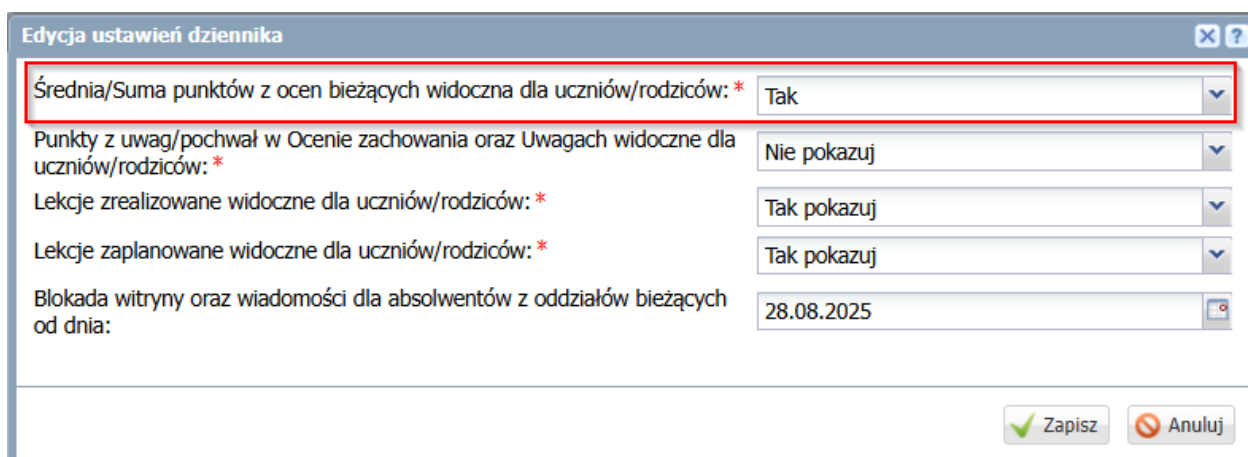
Edycja ustawień dziennika

Średnia/Suma punktów z ocen bieżących widoczna dla uczniów/rodziców: * | Tak

Punkty z uwag/pochwał w Ocenie zachowania oraz Uwagach widoczne dla uczniów/rodziców: * | Nie pokazuj

Lekcje zrealizowane widoczne dla uczniów/rodziców: * | Tak pokazuj

Lekcje zaplanowane widoczne dla uczniów/rodziców: * | Tak pokazuj

Blokada witryny oraz wiadomości dla absolwentów z oddziałów bieżących od dnia: | 28.08.2025

Zapisz
Anuluj